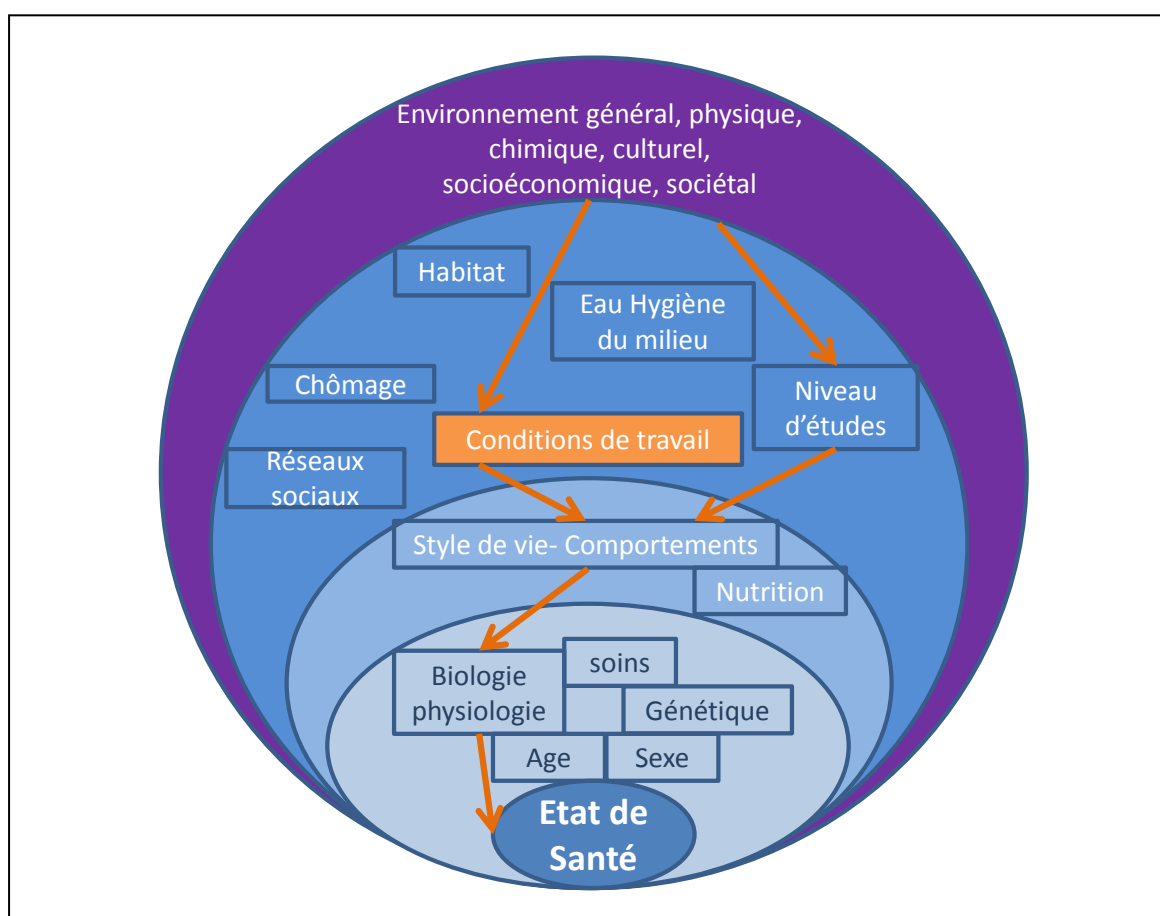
Environnement général, physique, chimique, culturel, socioéconomique, sociétal

Habitat

Eau Hygiène du milieu

Chômage

Niveau d'études

Conditions de travail

Réseaux sociaux

Style de vie- Comportements

Nutrition

Biologie physiologie

soins

Génétique

Age

Sexe

Etat de Santé